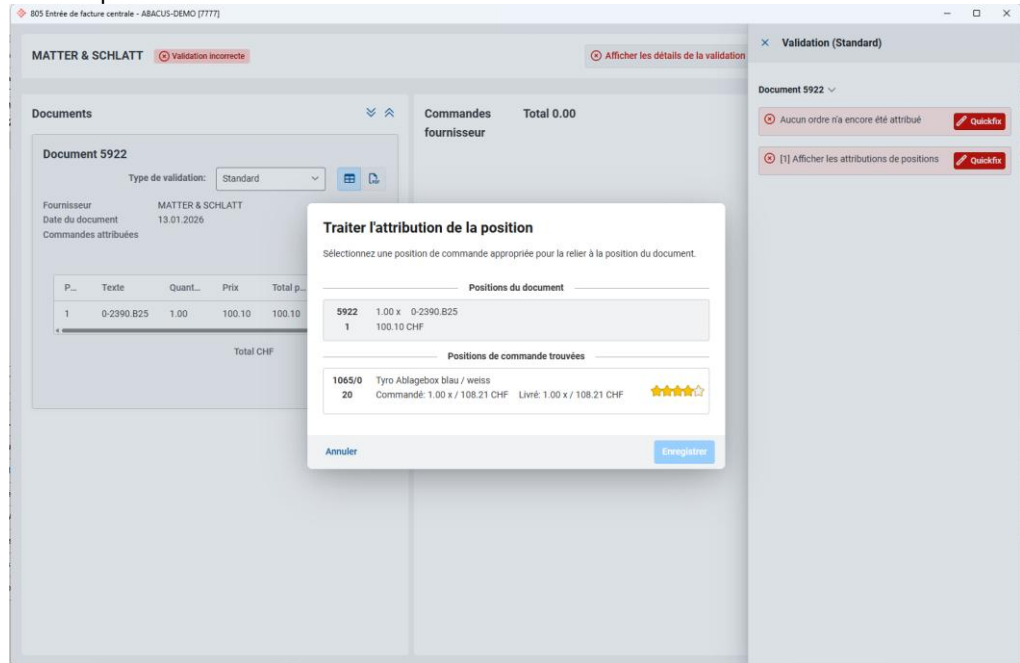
805 Entrée de facture centrale - ABACUS-DEMO [7777]

MATTER & SCHLATT Validation incorrecte

Afficher les détails de la validation

× Validation (Standard)

Document 5922

Aucun ordre n'a encore été attribué Quickfix

[1] Afficher les attributions de positions Quickfix

Documents

Commandes fournisseur Total 0.00

Document 5922

Type de validation: Standard

Fournisseur MATTER & SCHLATT
Date du document 13.01.2026
Commandes attribuées

| P... | Texte | Quant... | Prix | Total p... |
|---|---|---|---|---|
| 1 | 0-2390.B25 | 1.00 | 100.10 | 100.10 |

Total CHF

Traiter l'attribution de la position

Sélectionnez une position de commande appropriée pour la relier à la position du document.

Positions du document

5922 1.00 x 0-2390.B25
1 100.10 CHF

Positions de commande trouvées

1065/0 Tyro Ablagebox blau / weiss
20 Commandé: 1.00 x / 108.21 CHF Livré: 1.00 x / 108.21 CHF

Annuler

Enregistrer